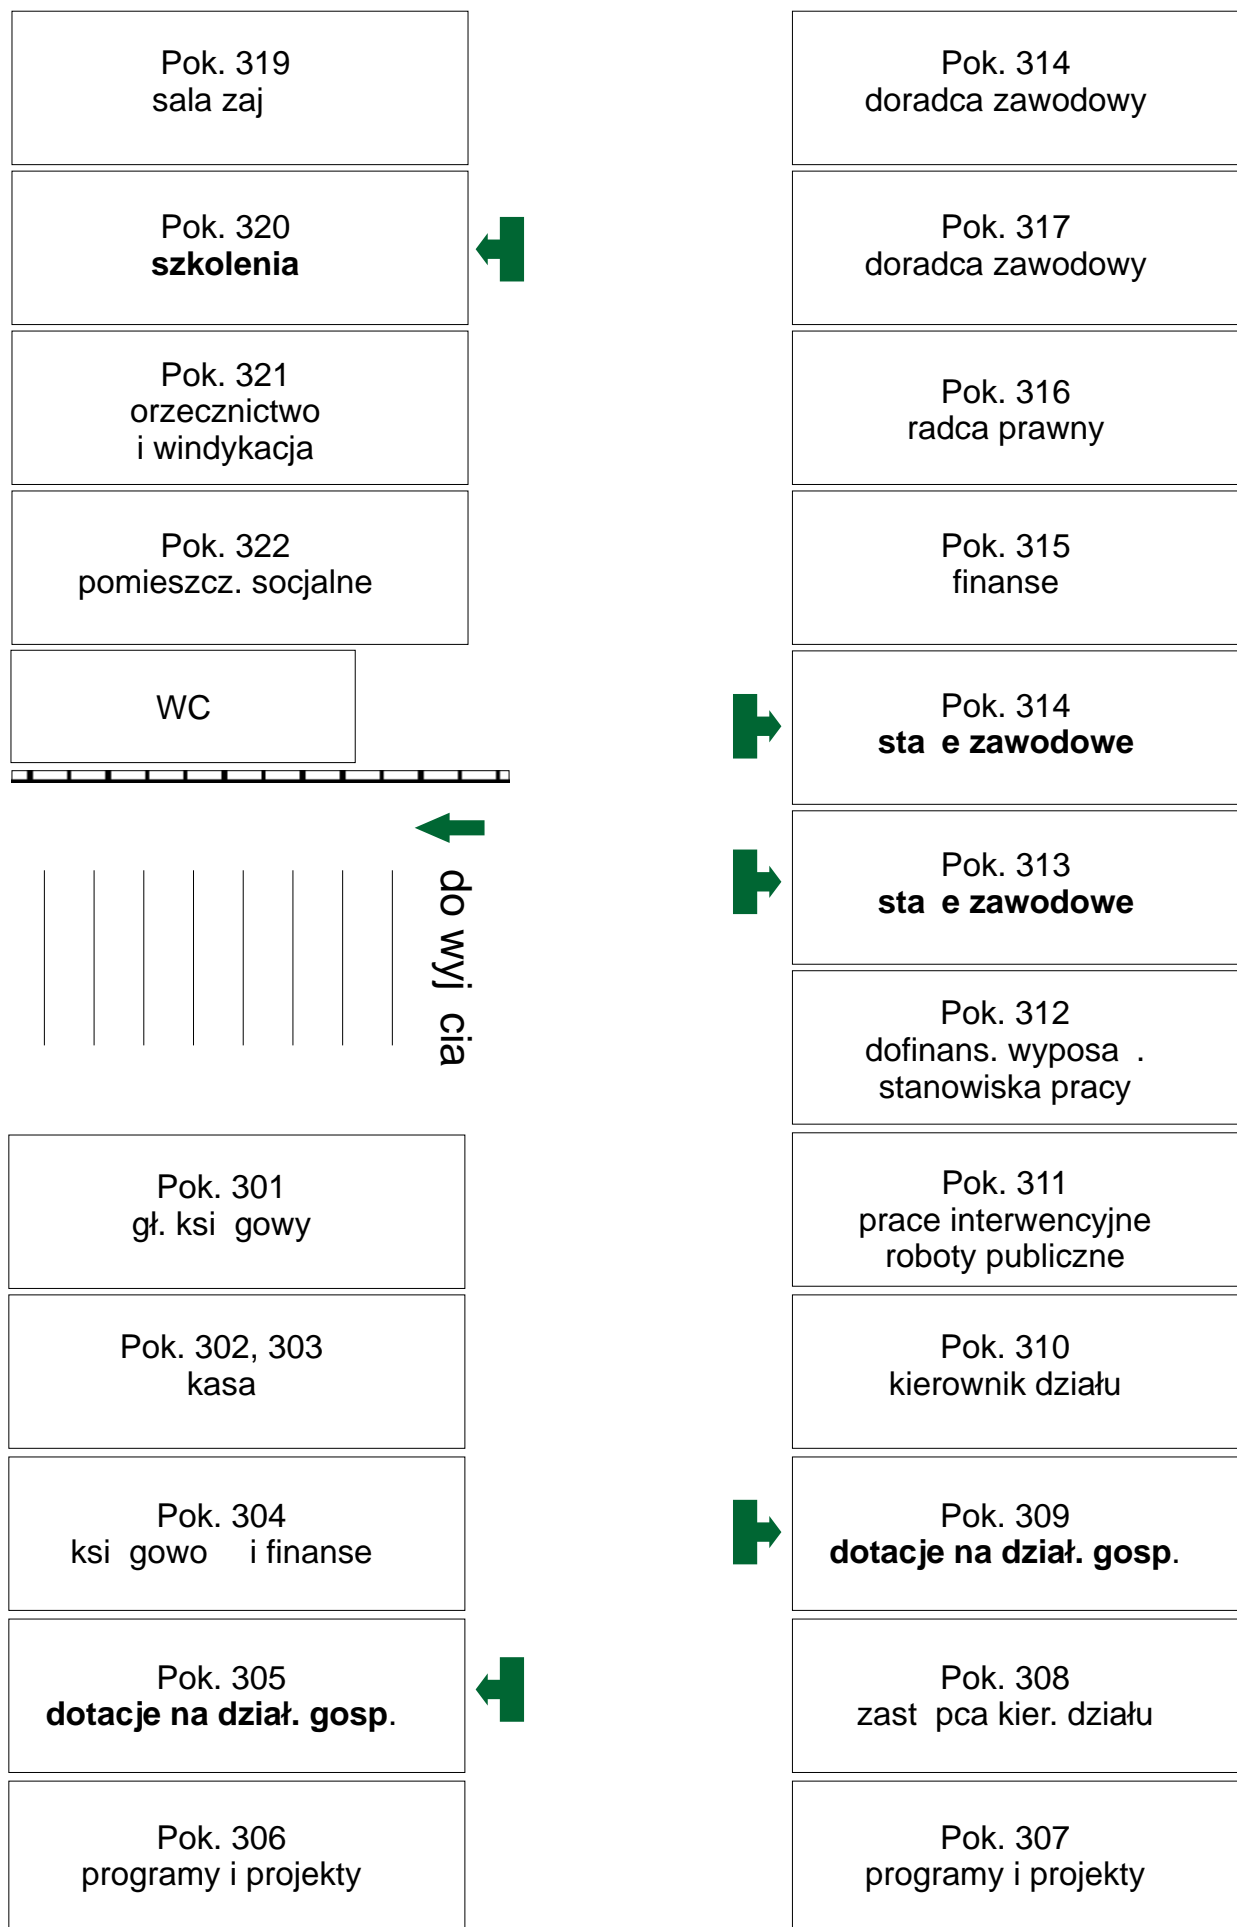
Pok. 319
sala zaj

Pok. 314
doradca zawodowy

Pok. 320
**szkolenia**

Pok. 317
doradca zawodowy

Pok. 321
orzecznictwo
i windykacja

Pok. 316
radca prawny

Pok. 322
pomieszcz. socjalne

Pok. 315
finanse

WC

Pok. 314
**sta e zawodowe**

Pok. 313
**sta e zawodowe**

do wyj cia

Pok. 312
dofinans. wyposa .
stanowiska pracy

Pok. 301
gł. ksi gowy

Pok. 311
prace interwencyjne
roboty publiczne

Pok. 302, 303
kasa

Pok. 310
kierownik działu

Pok. 304
ksi gowo i finanse

Pok. 309
**dotacje na dział. gosp**.

Pok. 305
**dotacje na dział. gosp**.

Pok. 308
zast pca kier. działu

Pok. 306
programy i projekty

Pok. 307
programy i projekty